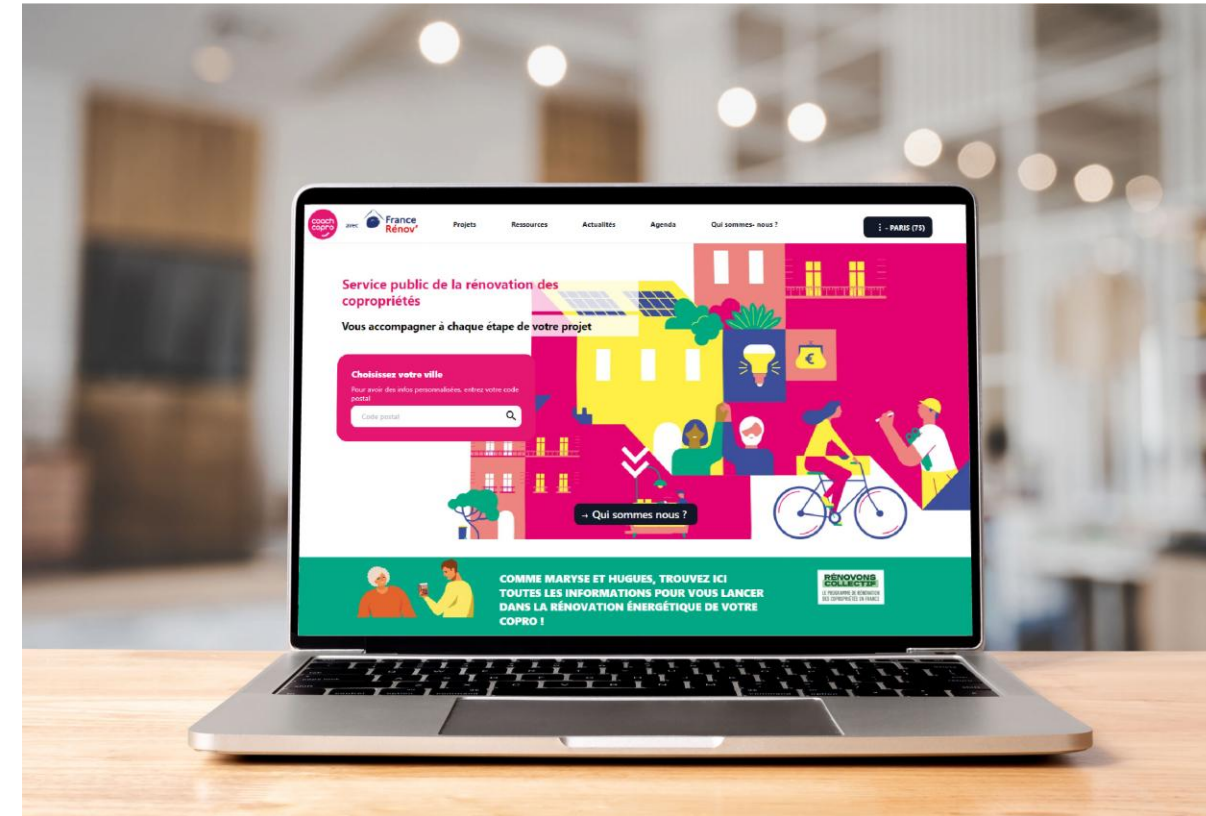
coach copro avec France Rénov'

Projets Ressources Actualités Agenda Qui sommes- nous ?

- PARIS (75)

Service public de la rénovation des copropriétés

Vous accompagner à chaque étape de votre projet

Choisissez votre ville

Pour avoir des infos personnalisées, entrez votre code postal

Code postal

→ Qui sommes nous ?

COMME MARYSE ET HUGUES, TROUVEZ ICI TOUTES LES INFORMATIONS POUR VOUS LANCER DANS LA RÉNOVATION ÉNERGÉTIQUE DE VOTRE COPRO !

RÉNOVONS COLLECTIF

LE PROGRAMME DE RÉNOVATION DES COPROPRIÉTÉS EN FRANCE